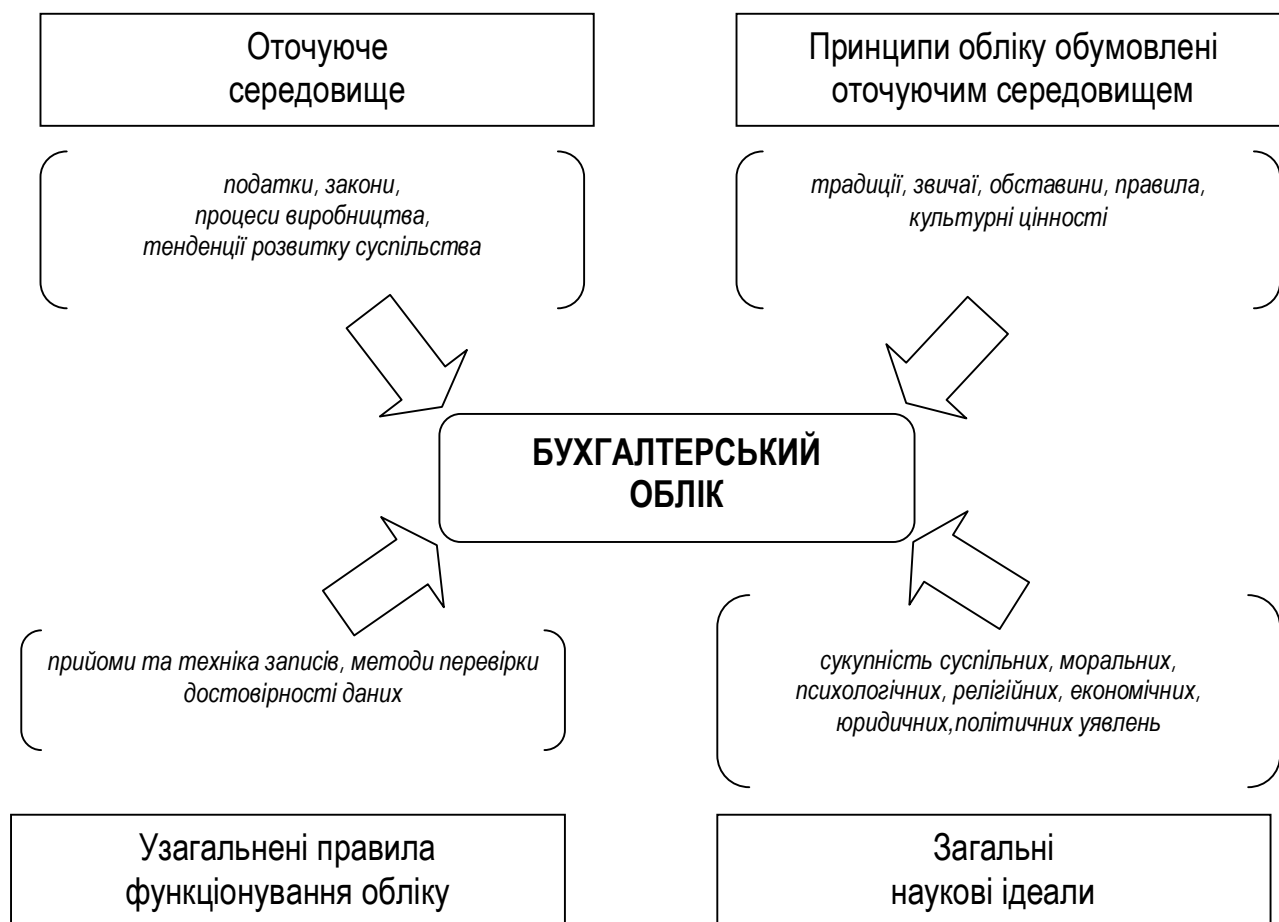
Оточуюче середовище

Принципи обліку обумовлені оточуючим середовищем

*податки, закони, процеси виробництва, тенденції розвитку суспільства*

*традиції, звичаї, обставини, правила, культурні цінності*

**БУХГАЛТЕРСЬКИЙ ОБЛІК**

*прийоми та техніка записів, методи перевірки достовірності даних*

*сукупність суспільних, моральних, психологічних, релігійних, економічних, юридичних,політичних уявлень*

Узагальнені правила функціонування обліку

Загальні наукові ідеали